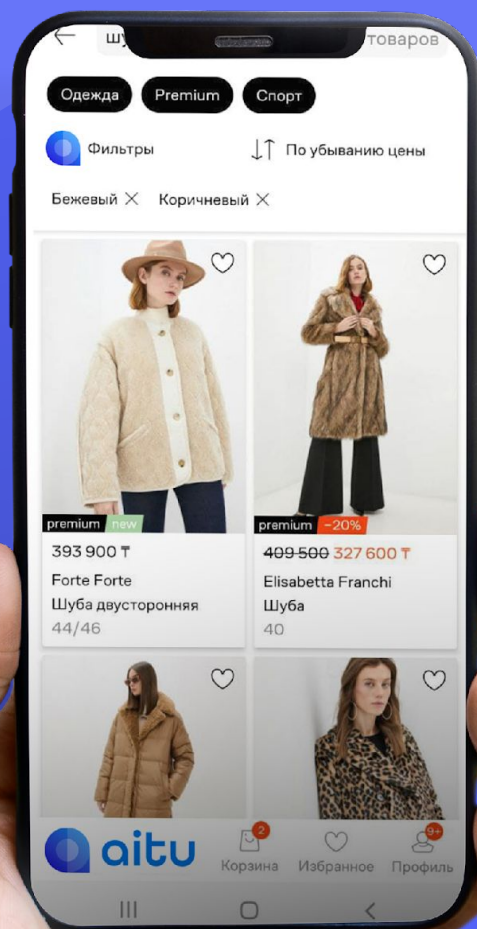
шу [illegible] товаров

Одежда
Premium
Спорт

Фильтры
По убыванию цены

Бежевый ✕
Коричневый ✕

premium new
393 900 ₸
Forte Forte
Шуба двусторонняя
44/46

premium -20%
~~409 500~~ 327 600 ₸
Elisabetta Franchi
Шуба
40

aitu
2
Корзина
Избранное
9+
Профиль